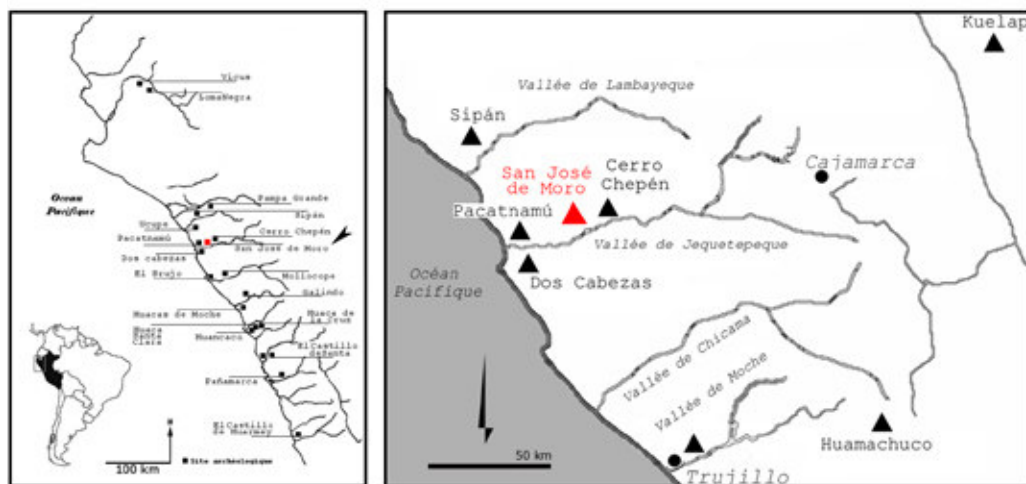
Vicus
Loma Negra
Océan Pacifique
Pampa Grande
Sipán
Ucupe
Pacatnamú
Cerro Chepén
San José de Moro
Dos cabezas
El Brujo
Mollocope
Galindo
Huacas de Moche
Huaca de la Cruz
Huaca Santa Clara
Huancaco
El Castillo de Santa
Pañamarca
El Castillo de Huarmey
N
100 km
Site archéologique

Kuelap
Vallée de Lambayeque
Sipán
San José de Moro
Cerro Chepén
Cajamarca
Pacatnamú
Vallée de Jequetepeque
Océan Pacifique
Dos Cabezas
Vallée de Chicama
Vallée de Moche
Huamachuco
50 km
Trujillo